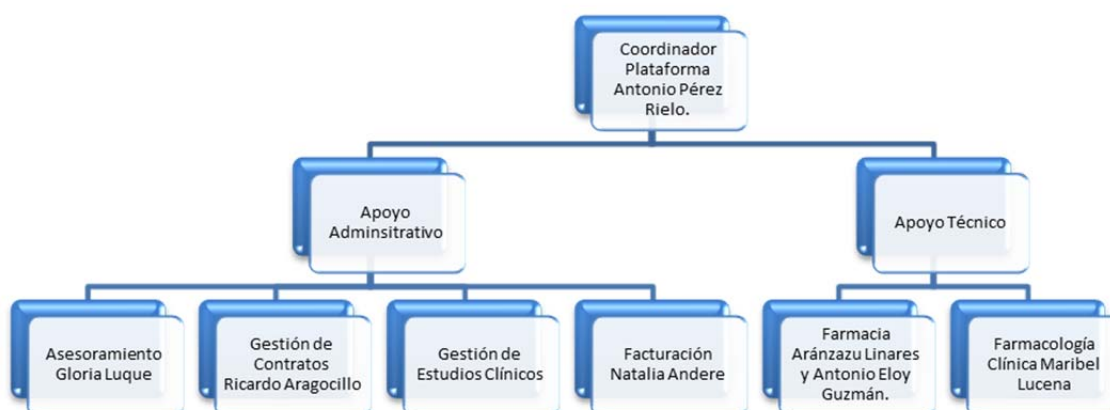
Coordinador Plataforma Antonio Pérez Rielo.

Apoyo Adminsitrativo

Apoyo Técnico

Asesoramiento Gloria Luque

Gestión de Contratos Ricardo Aragocillo

Gestión de Estudios Clínicos

Facturación Natalia Andere

Farmacia Aránzazu Linares y Antonio Eloy Guzmán.

Farmacología Clínica Maribel Lucena